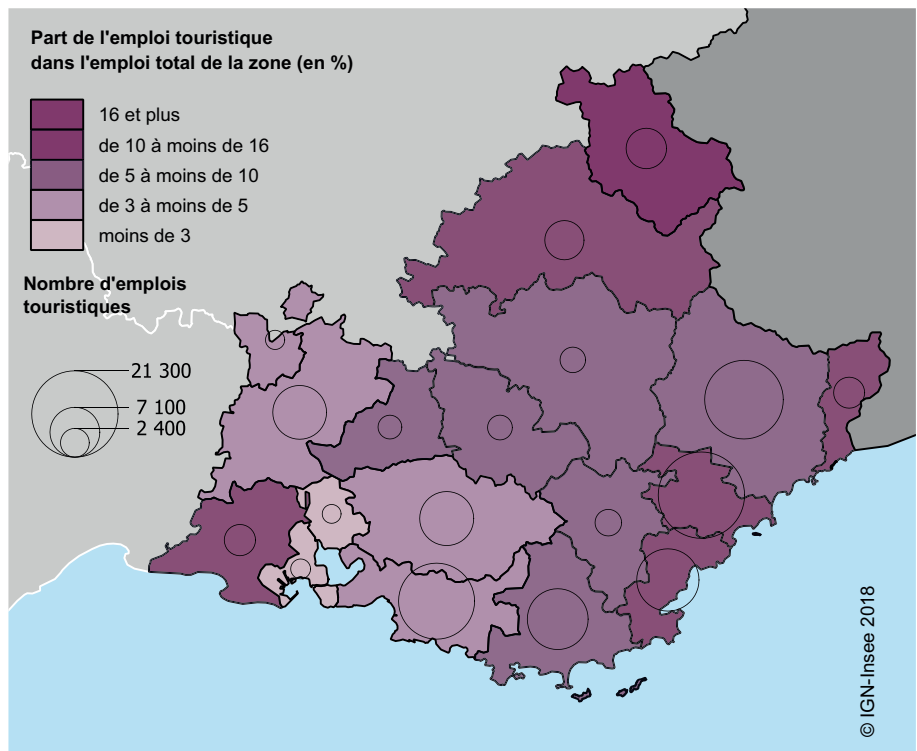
Part de l'emploi touristique dans l'emploi total de la zone (en %)

16 et plus
de 10 à moins de 16
de 5 à moins de 10
de 3 à moins de 5
moins de 3

Nombre d'emplois touristiques

21 300
7 100
2 400

© IGN-Insee 2018